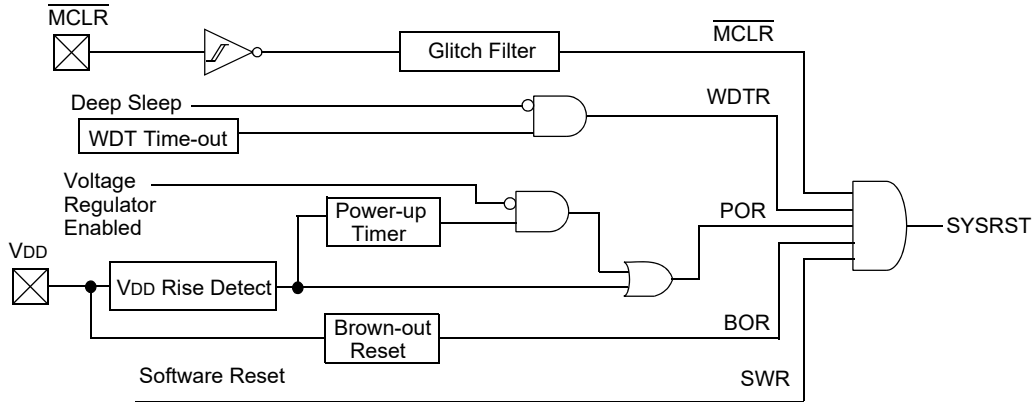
$\overline{\text{MCLR}}$

Glitch Filter

$\overline{\text{MCLR}}$

Deep Sleep

WDTR

WDT Time-out

Voltage Regulator Enabled

Power-up Timer

POR

SYSRST

VDD

VDD Rise Detect

Brown-out Reset

BOR

Software Reset

SWR